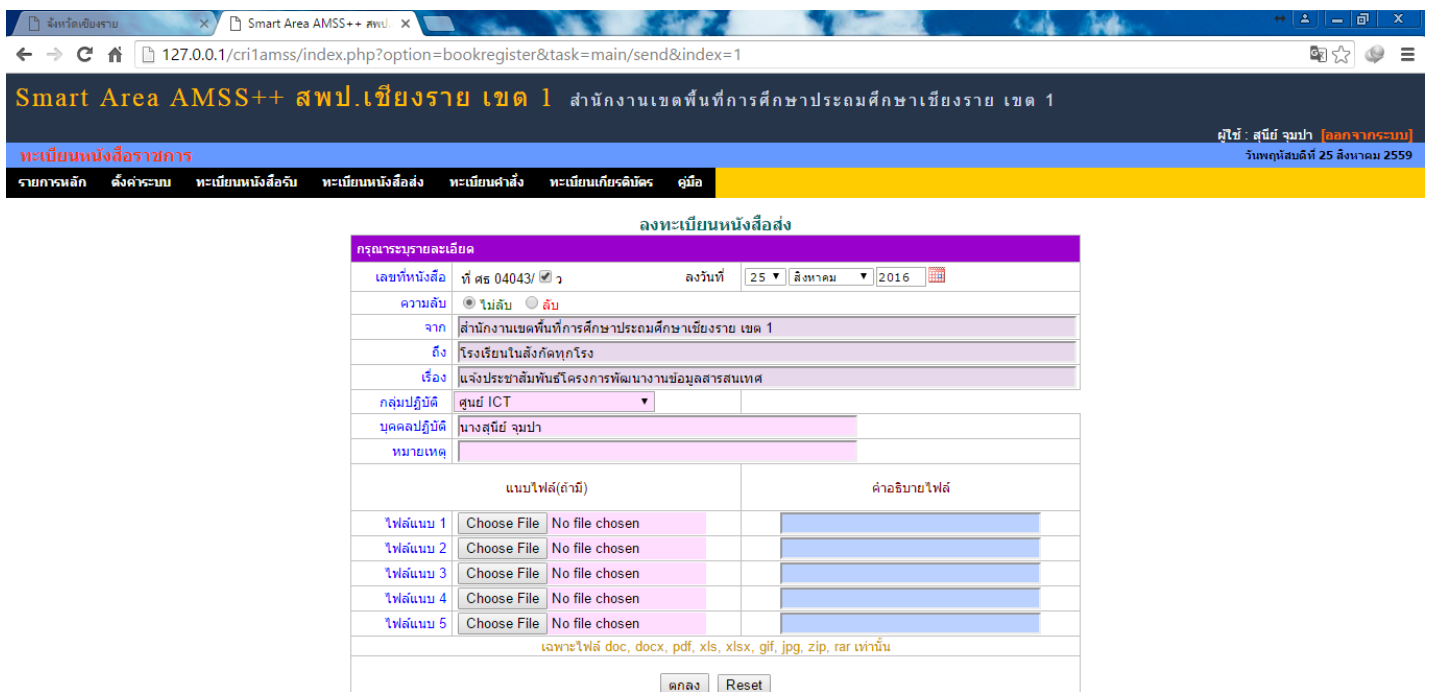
จังหวัดเชียงราย
Smart Area AMSS++ สพป.
127.0.0.1/cri1amss/index.php?option=bookregister&task=main/send&index=1

Smart Area AMSS++ สพป.เชียงราย เขต 1 สำนักงานเขตพื้นที่การศึกษาประถมศึกษาเชียงราย เขต 1

ผู้ใช้ : สุนีย์ จุมปา [ออกจากระบบ]
ทะเบียนหนังสือราชการ
วันพฤหัสบดีที่ 25 สิงหาคม 2559

รายการหลัก ตั้งค่าระบบ ทะเบียนหนังสือรับ ทะเบียนหนังสือส่ง ทะเบียนคำสั่ง ทะเบียนเกียรติบัตร คู่มือ

ลงทะเบียนหนังสือส่ง

กรุณาระบุรายละเอียด

| | | | |
|---|---|---|---|
| เลขที่หนังสือ | ที่ ศธ 04043/ ว | ลงวันที่ | 25 สิงหาคม 2016 |
| ความลับ | ไม่ลับ ลับ | | |
| จาก | สำนักงานเขตพื้นที่การศึกษาประถมศึกษาเชียงราย เขต 1 | | |
| ถึง | โรงเรียนในสังกัดทุกโรง | | |
| เรื่อง | แจ้งประชาสัมพันธ์โครงการพัฒนางานข้อมูลสารสนเทศ | | |
| กลุ่มปฏิบัติ | ศูนย์ ICT | | |
| บุคคลปฏิบัติ | นางสุนีย์ จุมปา | | |
| หมายเหตุ | | | |

| แนบไฟล์(ถ้ามี) | คำอธิบายไฟล์ |
|---|---|
| ไฟล์แนบ 1 Choose File No file chosen | |
| ไฟล์แนบ 2 Choose File No file chosen | |
| ไฟล์แนบ 3 Choose File No file chosen | |
| ไฟล์แนบ 4 Choose File No file chosen | |
| ไฟล์แนบ 5 Choose File No file chosen | |

เฉพาะไฟล์ doc, docx, pdf, xls, xlsx, gif, jpg, zip, rar เท่านั้น

ตกลง Reset